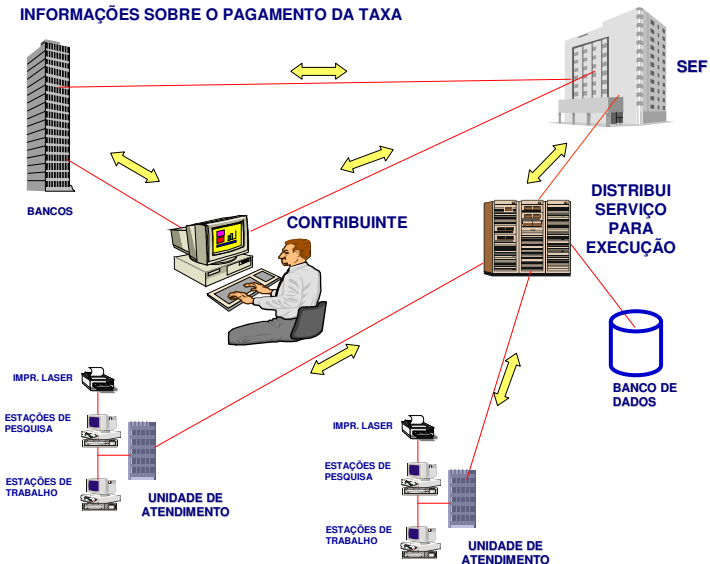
INFORMAÇÕES SOBRE O PAGAMENTO DA TAXA

SEF

BANCOS

CONTRIBUINTE

DISTRIBUI SERVIÇO PARA EXECUÇÃO

BANCO DE DADOS

IMPR. LASER

ESTAÇÕES DE PESQUISA

ESTAÇÕES DE TRABALHO

UNIDADE DE ATENDIMENTO

IMPR. LASER

ESTAÇÕES DE PESQUISA

ESTAÇÕES DE TRABALHO

UNIDADE DE ATENDIMENTO